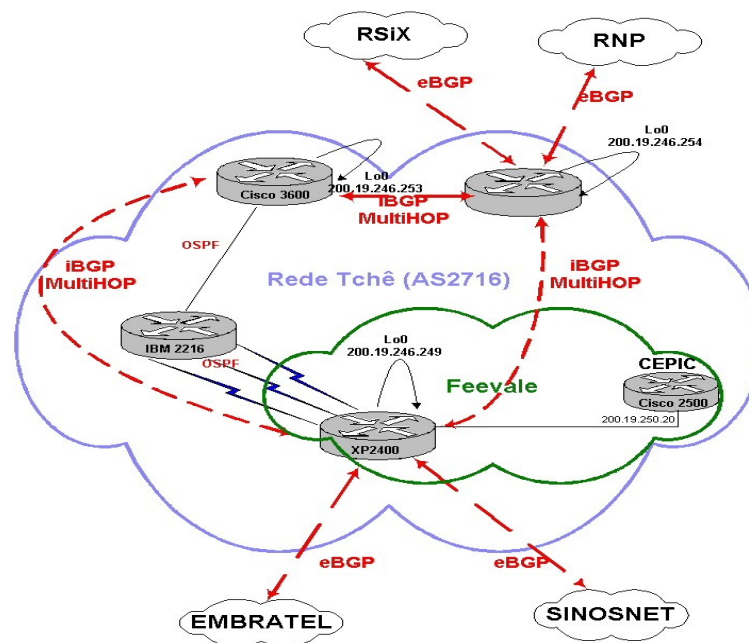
RSiX

RNP

eBGP

eBGP

Lo0
200.19.246.254

Lo0
200.19.246.253

Cisco 3600

iBGP
MultiHOP

OSPF

iBGP
MultiHOP

Rede Tchê (AS2716)

iBGP
MultiHOP

IBM 2216

Lo0
200.19.246.249

OSPF

Feevale

CEPIC

Cisco 2500

200.19.250.20

XP2400

eBGP

eBGP

EMBRATEL

SINOSNET